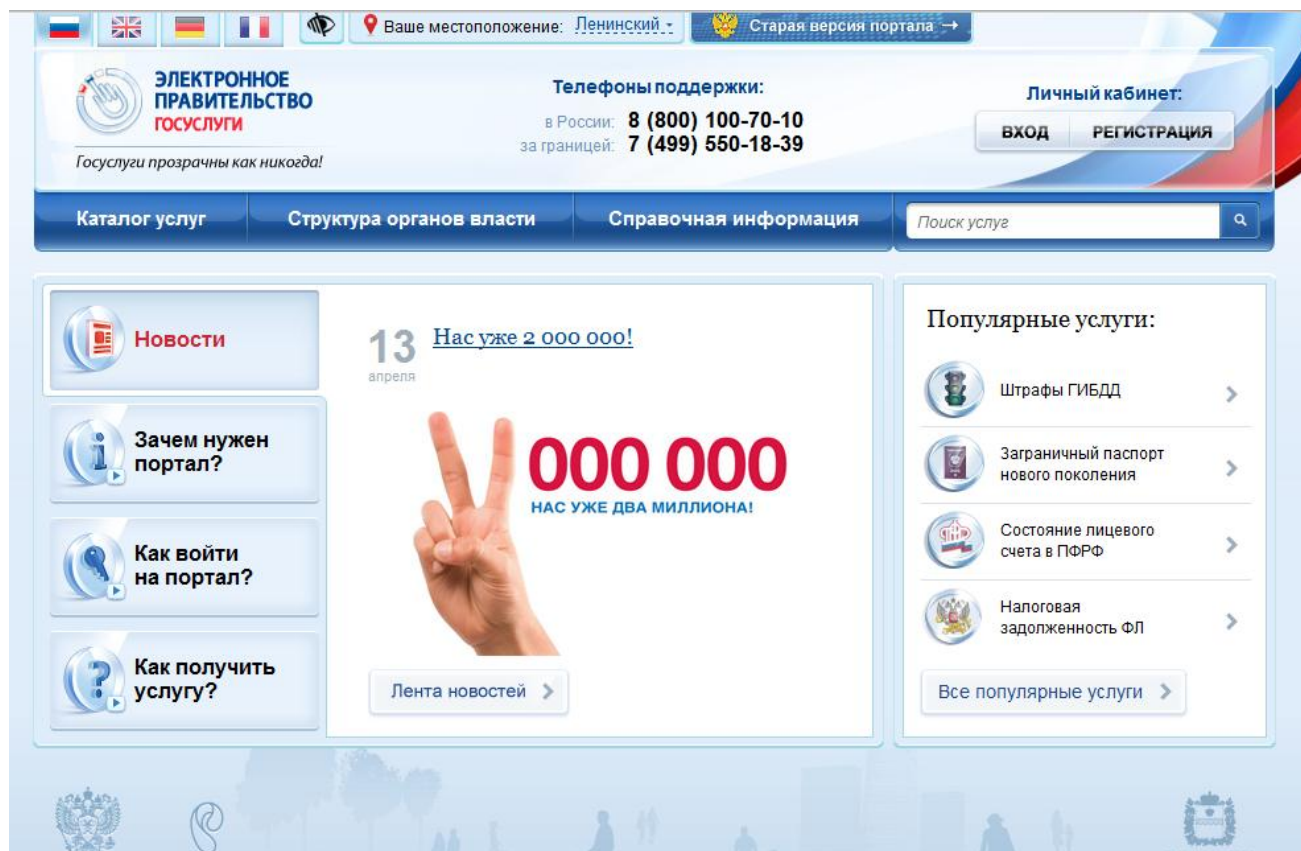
Ваше местоположение: Ленинский
Старая версия портала →

ЭЛЕКТРОННОЕ ПРАВИТЕЛЬСТВО
ГОСУСЛУГИ
Госуслуги прозрачны как никогда!

Телефоны поддержки:
в России: 8 (800) 100-70-10
за границей: 7 (499) 550-18-39

Личный кабинет:
ВХОД
РЕГИСТРАЦИЯ

Каталог услуг
Структура органов власти
Справочная информация
Поиск услуг

Новости
Зачем нужен портал?
Как войти на портал?
Как получить услугу?

13
апреля
Нас уже 2 000 000!

000 000
НАС УЖЕ ДВА МИЛЛИОНА!

Лента новостей >

Популярные услуги:
Штрафы ГИБДД
Заграничный паспорт нового поколения
Состояние лицевого счета в ПФРФ
Налоговая задолженность ФЛ
Все популярные услуги >